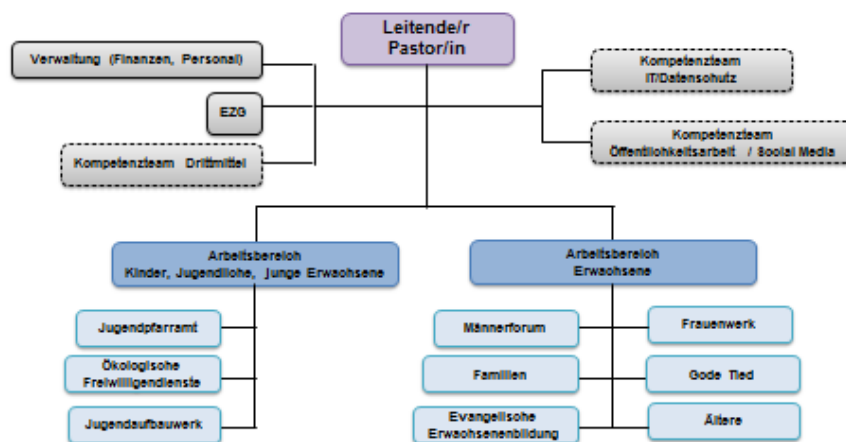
Leitende/r Pastor/in

Verwaltung (Finanzen, Personal)

EZG

Kompetenzteam Drittmittel

Kompetenzteam IT/Datenschutz

Kompetenzteam Öffentlichkeitsarbeit / Social Media

Arbeitsbereich Kinder, Jugendliche, junge Erwachsene

Jugendpfarramt

Ökologische Freiwilligendienste

Jugendaufbauwerk

Arbeitsbereich Erwachsene

Männerforum

Familien

Evangelische Erwachsenenbildung

Frauenwerk

Gode Tied

Ältere